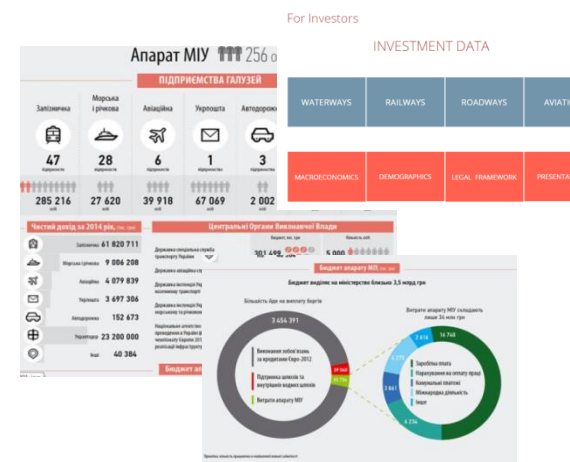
For Investors

INVESTMENT DATA

| WATERWAYS | RAILWAYS | ROADWAYS | AVIATI |
|---|---|---|---|
| MACROECONOMICS | DEMOGRAPHICS | LEGAL FRAMEWORK | PRESENTA |

Апарат МІУ 256 о

ПІДПРИЄМСТВА ГАЛУЗЕЙ

| Залізнична | Морська і річкова | Авіаційна | Укрпошта | Автодорожна |
|---|---|---|---|---|
| 47 | 28 | 6 | 1 | 3 |
| 285 216 | 27 620 | 39 918 | 67 069 | 2 002 |

Чистий дохід за 2014 рік, (тис. грн)

| Залізнична | 61 820 711 |
|---|---|
| Морська і річкова | 9 006 208 |
| Авіаційна | 4 079 839 |
| Укрпошта | 3 697 306 |
| Автодорожна | 152 673 |
| Укравтодор | 23 200 000 |
| Інші | 40 384 |

Центральні Органи Виконавчої Влади

Бюджет апарату МІУ

Бюджет апарату МІУ (тис. грн)

Бюджет виділених на міністерство близько 3,5 млрд грн

Більшість йде на виплату боргів

3 456 391

Виконання зобов'язань за кредитами Євро-2012

Підтримка шосов та внутрішніх водних шляхів

Витрати апарату МІУ

Витрати апарату МІУ складають лише 34 млн грн

Заробітна плата

Нарахування на оплату праці

Комунальні платежі

Міжнародна діяльність

Інше

16 768

6 234

3 861

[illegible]